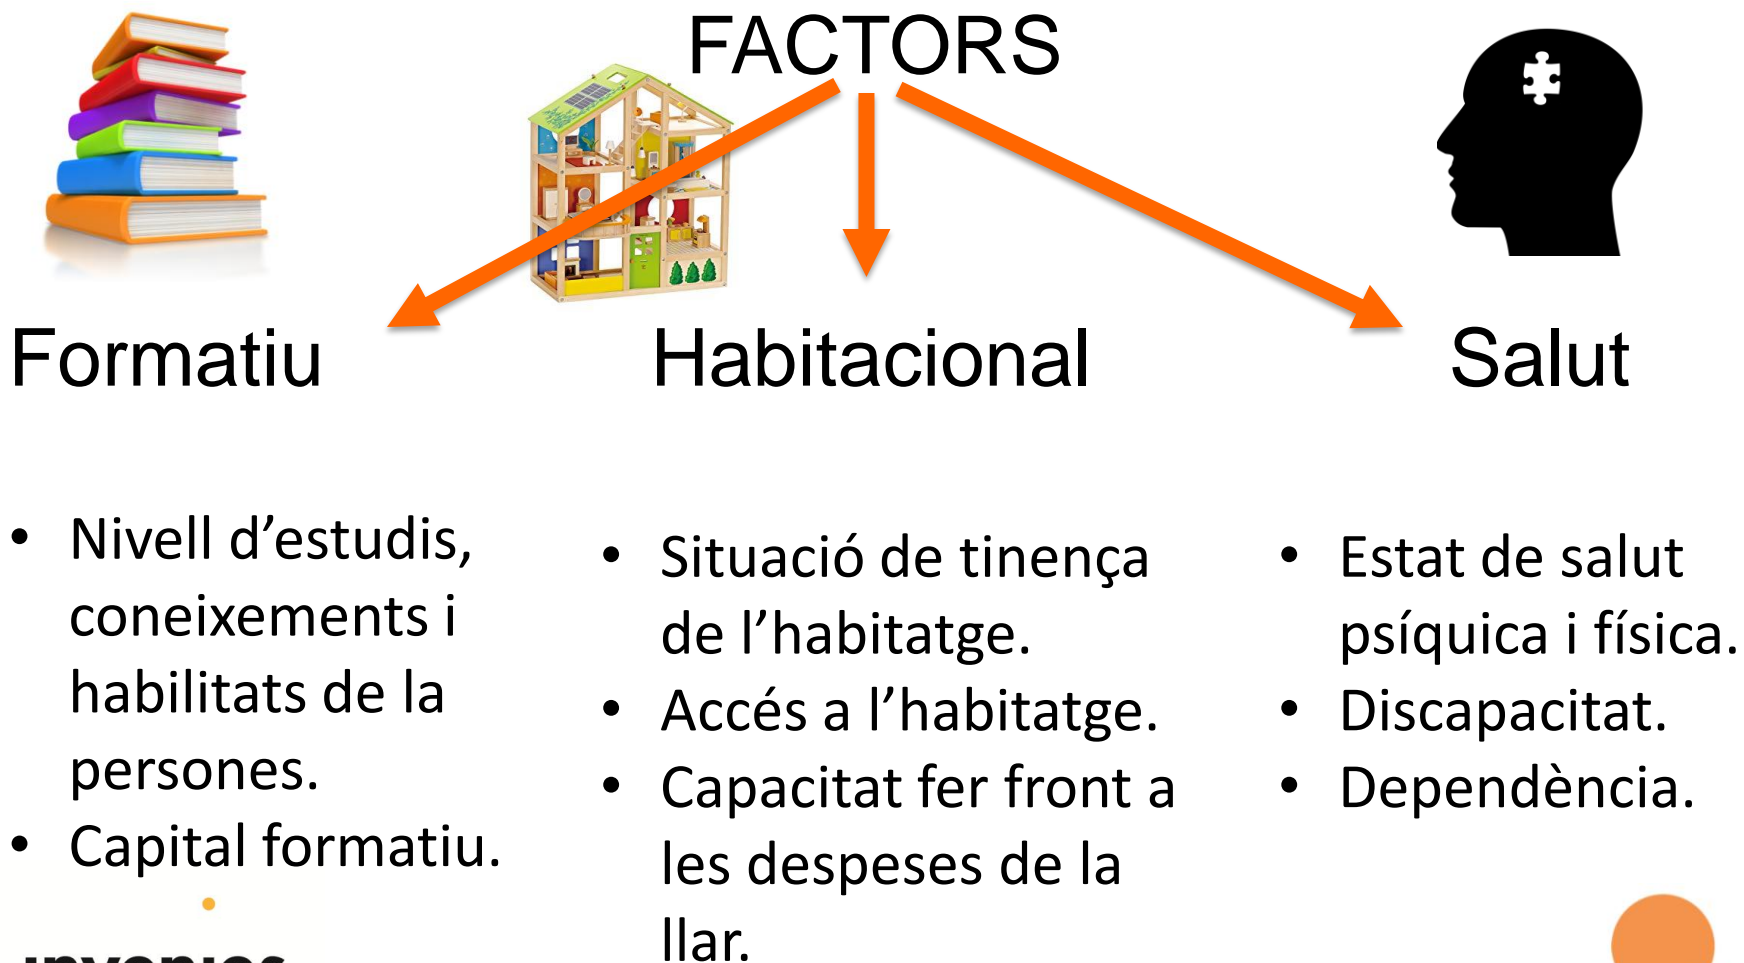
FACTORS

Formatiu

Habitacional

Salut

- Nivell d'estudis, coneixements i habilitats de la persones.
- Capital formatiu.

- Situació de tinença de l'habitatge.
- Accés a l'habitatge.
- Capacitat fer front a les despeses de la llar.

- Estat de salut psíquica i física.
- Discapacitat.
- Dependència.

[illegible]